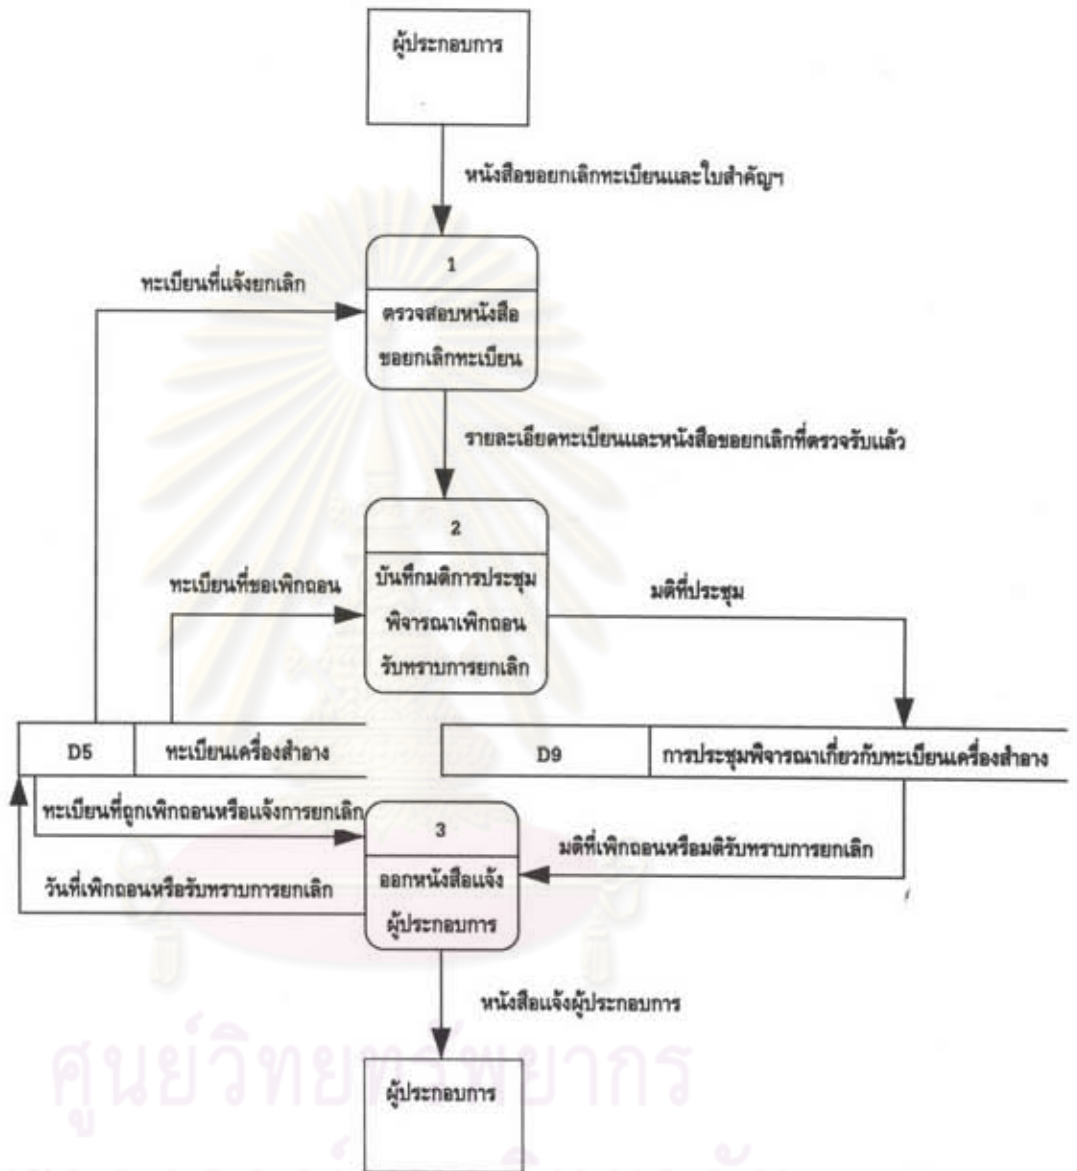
ผู้ประกอบการ

หนังสือขอยกเลิกทะเบียนและใบสำคัญฯ

ทะเบียนที่แจ้งยกเลิก

1

ตรวจสอบหนังสือขอยกเลิกทะเบียน

รายละเอียดทะเบียนและหนังสือขอยกเลิกที่ตรวจรับแล้ว

2

บันทึกมติการประชุมพิจารณาเพิกถอนรับทราบการยกเลิก

ทะเบียนที่ขอเพิกถอน

มติที่ประชุม

| D5 | ทะเบียนเครื่องสำอาง |
|---|---|

| D9 | การประชุมพิจารณาเกี่ยวกับทะเบียนเครื่องสำอาง |
|---|---|

ทะเบียนที่ถูกเพิกถอนหรือแจ้งการยกเลิก

3

ออกหนังสือแจ้งผู้ประกอบการ

มติที่เพิกถอนหรือมติรับทราบการยกเลิก

วันที่เพิกถอนหรือรับทราบการยกเลิก

หนังสือแจ้งผู้ประกอบการ

ผู้ประกอบการ

ศูนย์วิทยทรัพยากร